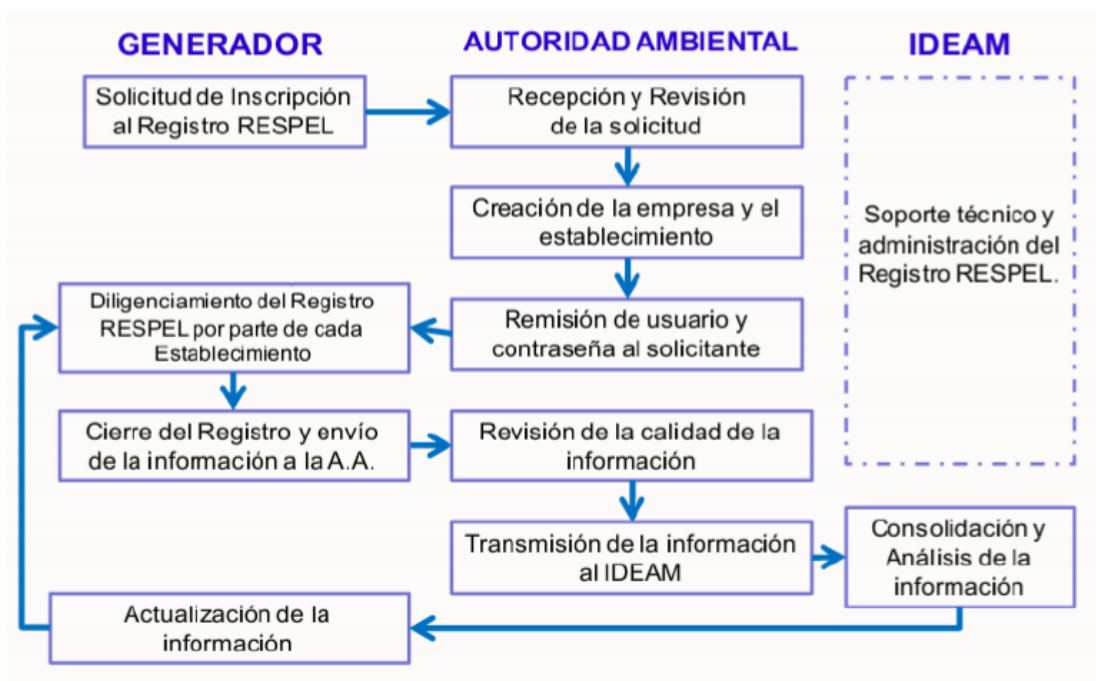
GENERADOR

AUTORIDAD AMBIENTAL

IDEAM

Solicitud de Inscripción al Registro RESPEL

Recepción y Revisión de la solicitud

Soporte técnico y administración del Registro RESPEL.

Creación de la empresa y el establecimiento

Diligenciamiento del Registro RESPEL por parte de cada Establecimiento

Remisión de usuario y contraseña al solicitante

Cierre del Registro y envío de la información a la A.A.

Revisión de la calidad de la información

Transmisión de la información al IDEAM

Consolidación y Análisis de la información

Actualización de la información